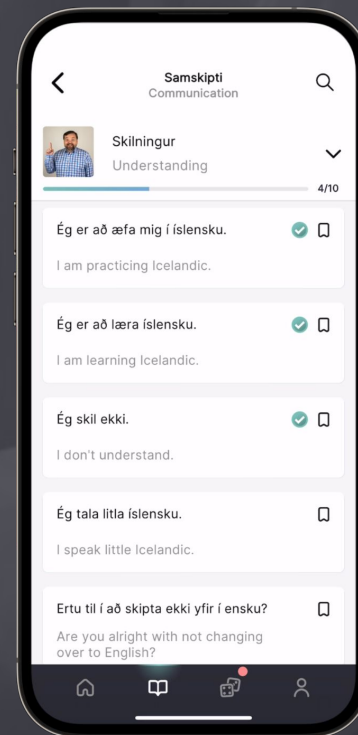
Samskipti
Communication

Skilningur
Understanding

4/10

Ég er að æfa mig í íslensku.

I am practicing Icelandic.

Ég er að læra íslensku.

I am learning Icelandic.

Ég skil ekki.

I don't understand.

Ég tala litla íslensku.

I speak little Icelandic.

Ertu til í að skipta ekki yfir í ensku?

Are you alright with not changing over to English?